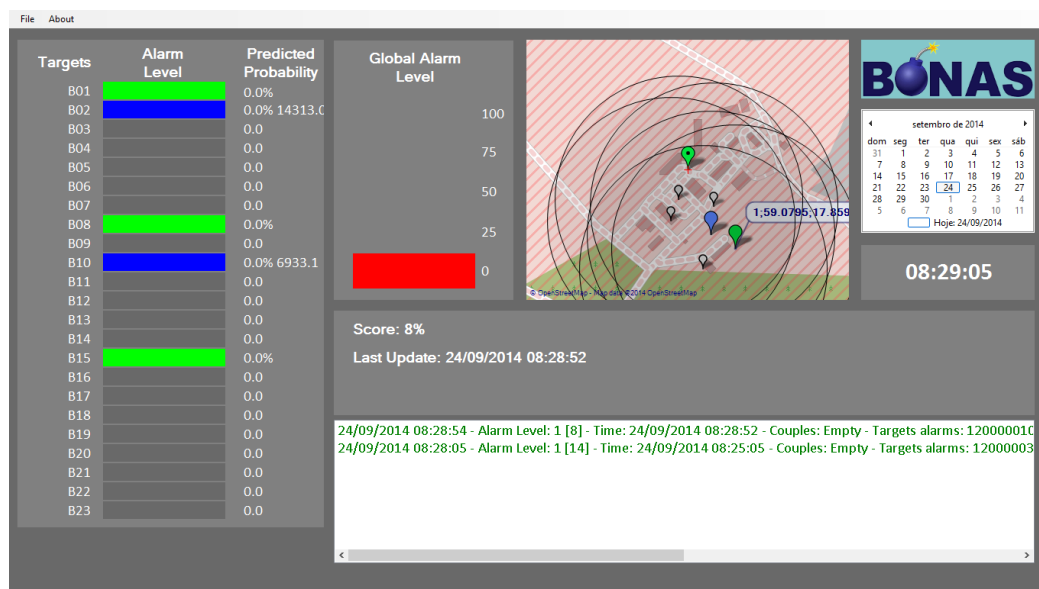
File About

| Targets | Alarm Level | Predicted Probability |
|---|---|---|
| B01 | | 0.0% |
| B02 | | 0.0% 14313.0 |
| B03 | | 0.0 |
| B04 | | 0.0 |
| B05 | | 0.0 |
| B06 | | 0.0 |
| B07 | | 0.0 |
| B08 | | 0.0% |
| B09 | | 0.0 |
| B10 | | 0.0% 6933.1 |
| B11 | | 0.0 |
| B12 | | 0.0 |
| B13 | | 0.0 |
| B14 | | 0.0 |
| B15 | | 0.0% |
| B16 | | 0.0 |
| B17 | | 0.0 |
| B18 | | 0.0 |
| B19 | | 0.0 |
| B20 | | 0.0 |
| B21 | | 0.0 |
| B22 | | 0.0 |
| B23 | | 0.0 |

Global Alarm Level

100
75
50
25
0

1;59.0795;17.859

© OpenStreetMap - Map data ©2014 OpenStreetMap

BONAS

setembro de 2014

| dom | seg | ter | qua | qui | sex | sáb |
|---|---|---|---|---|---|---|
| 31 | 1 | 2 | 3 | 4 | 5 | 6 |
| 7 | 8 | 9 | 10 | 11 | 12 | 13 |
| 14 | 15 | 16 | 17 | 18 | 19 | 20 |
| 21 | 22 | 23 | 24 | 25 | 26 | 27 |
| 28 | 29 | 30 | 1 | 2 | 3 | 4 |
| 5 | 6 | 7 | 8 | 9 | 10 | 11 |

Hoje: 24/09/2014

08:29:05

Score: 8%

Last Update: 24/09/2014 08:28:52

24/09/2014 08:28:54 - Alarm Level: 1 [8] - Time: 24/09/2014 08:28:52 - Couples: Empty - Targets alarms: 12000001C
24/09/2014 08:28:05 - Alarm Level: 1 [14] - Time: 24/09/2014 08:25:05 - Couples: Empty - Targets alarms: 12000003